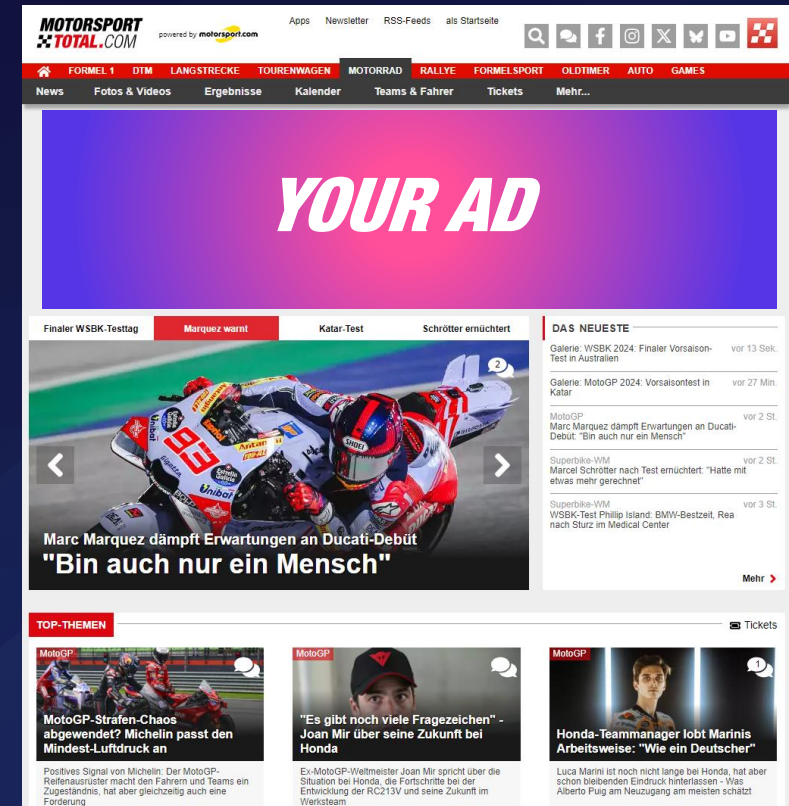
MOTORSPORT TOTAL.COM powered by motorsport.com

Apps Newsletter RSS-Feeds als Startseite

FORMEL 1 DTM LANGSTRECKE TOURENWAGEN MOTORRAD RALLYE FORMELSPORT OLDTIMER AUTO GAMES

News Fotos & Videos Ergebnisse Kalender Teams & Fahrer Tickets Mehr...

YOUR AD

Finaler WSBK-Testtag Marquez warnt Katar-Test Schrötter ernüchtert

2

Marc Marquez dämpft Erwartungen an Ducati-Debüt
"Bin auch nur ein Mensch"

DAS NEUESTE

Galerie: WSBK 2024: Finaler Vorsaison-Test in Australien vor 13 Sek.

Galerie: MotoGP 2024: Vorsaisontest in Katar vor 27 Min.

MotoGP
Marc Marquez dämpft Erwartungen an Ducati-Debüt: "Bin auch nur ein Mensch" vor 2 St.

Superbike-WM
Marcel Schrötter nach Test ernüchtert: "Hatte mit etwas mehr gerechnet" vor 2 St.

Superbike-WM
WSBK-Test Phillip Island: BMW-Bestzeit, Rea nach Sturz im Medical Center vor 3 St.

Mehr

TOP-THEMEN

Tickets

MotoGP
MotoGP-Strafen-Chaos abgewendet? Michelin passt den Mindest-Luftdruck an
Positives Signal von Michelin: Der MotoGP-Reifenausrüster macht den Fahrern und Teams ein Zugeständnis, hat aber gleichzeitig auch eine Forderung

MotoGP
"Es gibt noch viele Fragezeichen" - Joan Mir über seine Zukunft bei Honda
Ex-MotoGP-Weltmeister Joan Mir spricht über die Situation bei Honda, die Fortschritte bei der Entwicklung der RC213V und seine Zukunft im Werksteam

MotoGP
1
Honda-Teammanager lobt Marinis Arbeitsweise: "Wie ein Deutscher"
Luca Marini ist noch nicht lange bei Honda, hat aber schon bleibenden Eindruck hinterlassen - Was Alberto Puig am Neuzugang am meisten schätzt